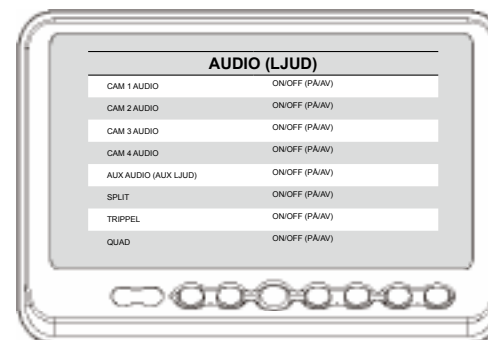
AUDIO (LJUD)

| | |
|---|---|
| CAM 1 AUDIO | ON/OFF (PÅ/AV) |
| CAM 2 AUDIO | ON/OFF (PÅ/AV) |
| CAM 3 AUDIO | ON/OFF (PÅ/AV) |
| CAM 4 AUDIO | ON/OFF (PÅ/AV) |
| AUX AUDIO (AUX LJUD) | ON/OFF (PÅ/AV) |
| SPLIT | ON/OFF (PÅ/AV) |
| TRIPPEL | ON/OFF (PÅ/AV) |
| QUAD | ON/OFF (PÅ/AV) |